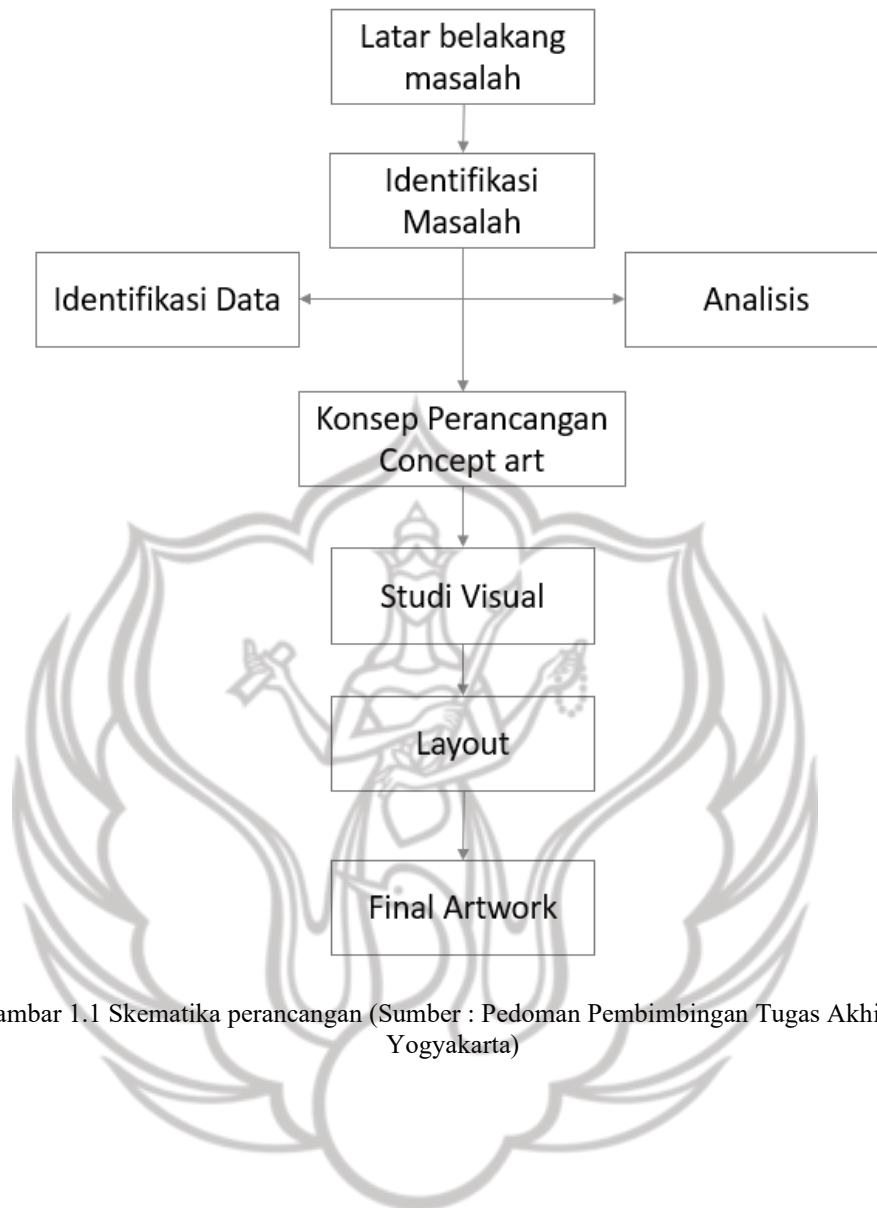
Latar belakang masalah

Identifikasi Masalah

Identifikasi Data

Analisis

Konsep Perancangan Concept art

Studi Visual

Layout

Final Artwork

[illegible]ambar 1.1 Skematika perancangan (Sumber : Pedoman Pembimbingan Tugas Akhi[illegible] Yogyakarta)